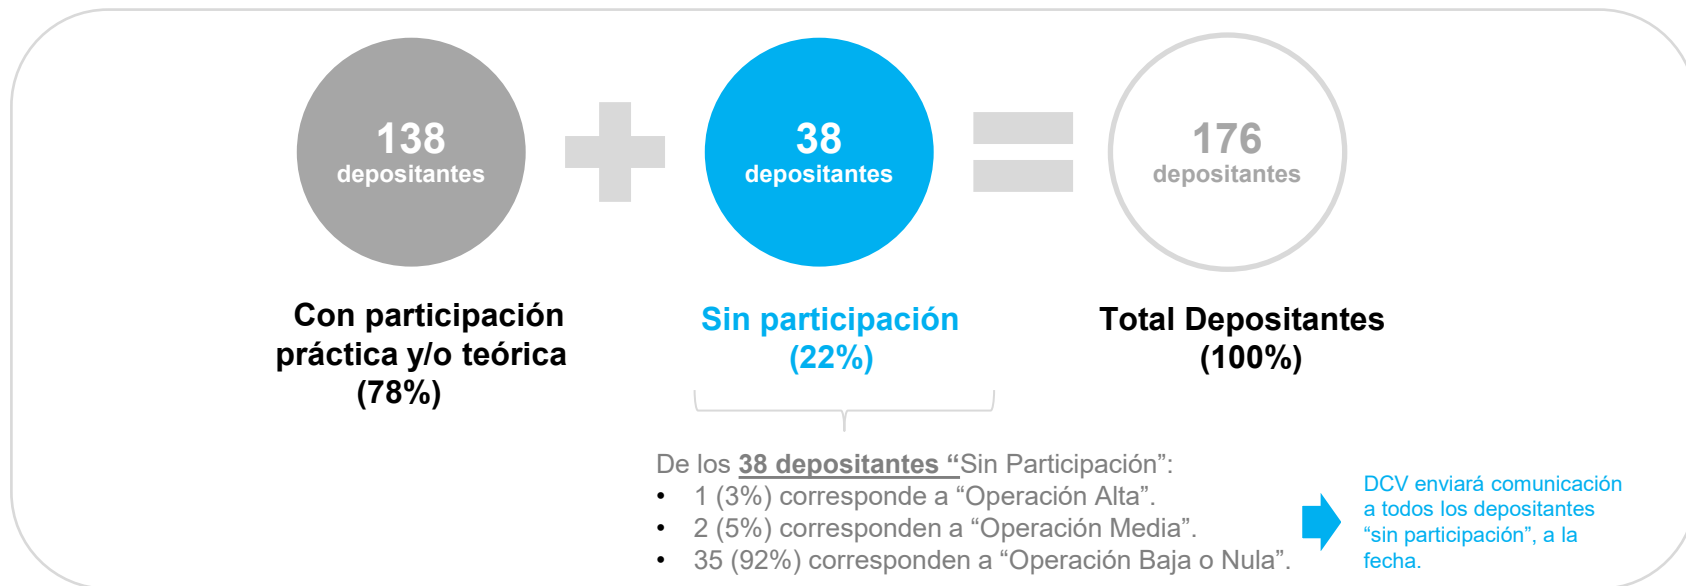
138
depositantes

38
depositantes

176
depositantes

Con participación práctica y/o teórica (78%)

Sin participación (22%)

Total Depositantes (100%)

De los 38 depositantes “Sin Participación”:
• 1 (3%) corresponde a “Operación Alta”.
• 2 (5%) corresponden a “Operación Media”.
• 35 (92%) corresponden a “Operación Baja o Nula”.

DCV enviará comunicación a todos los depositantes “sin participación”, a la fecha.